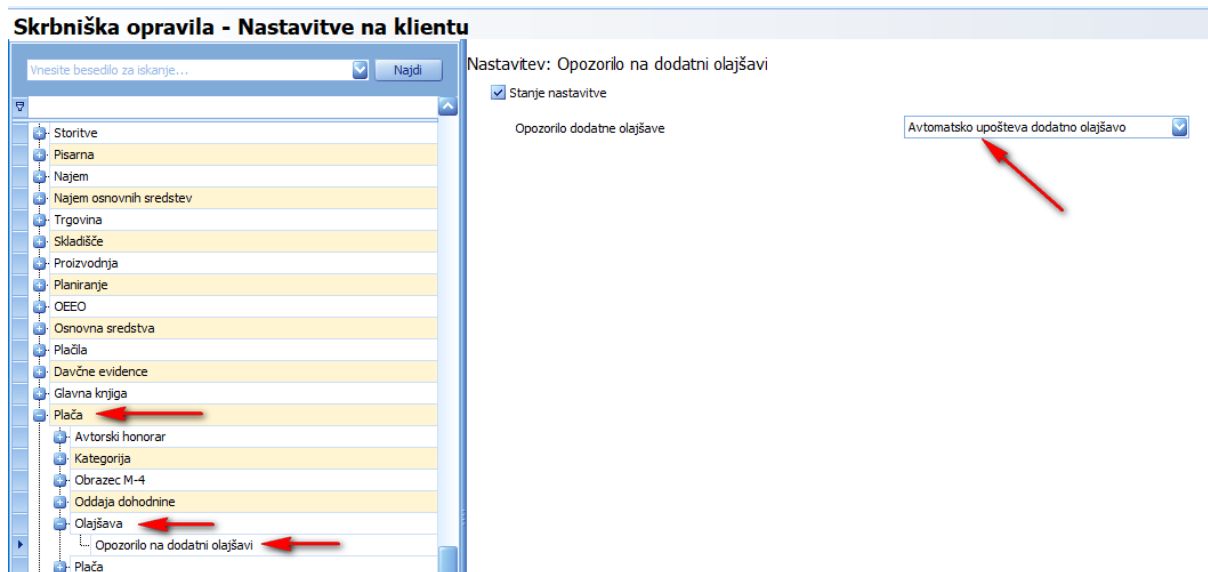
Skrbniška opravila - Nastavitve na klientu

Vnesite besedilo za iskanje...
Najdi

Storitve
Pisarna
Najem
Najem osnovnih sredstev
Trgovina
Skladišče
Proizvodnja
Planiranje
OEEO
Osnovna sredstva
Plačila
Davčne evidence
Glavna knjiga
Plača
Avtorski honorar
Kategorija
Obrazec M-4
Oddaja dohodnine
Olajšava
Opozorilo na dodatni olajšavi
Plača

Nastavitev: Opozorilo na dodatni olajšavi
Stanje nastavitve
Opozorilo dodatne olajšave
Avtomatsko upošteva dodatno olajšavo